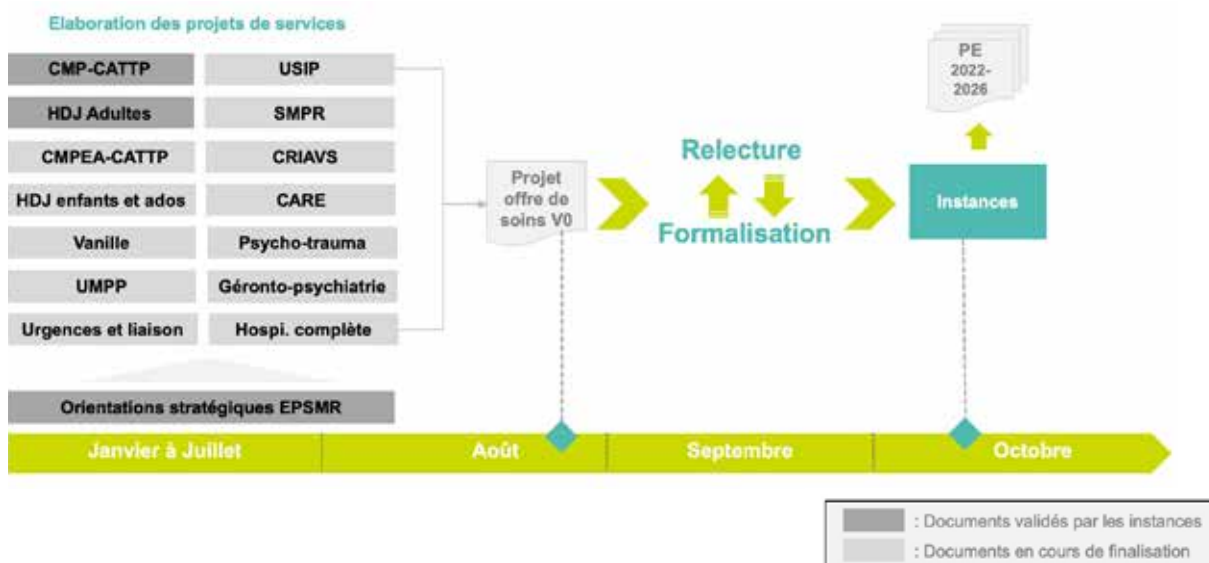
Elaboration des projets de services

CMP-CATTP
USIP
HDJ Adultes
SMPR
CMPEA-CATTP
CRIAVS
HDJ enfants et ados
CARE
Vanille
Psycho-trauma
UMPP
Géronto-psychiatrie
Urgences et liaison
Hospi. complète

Orientations stratégiques EPSMR

Projet offre de soins V0

Relecture

Formalisation

Instances

PE 2022-2026

Janvier à Juillet
Août
Septembre
Octobre

: Documents validés par les instances
: Documents en cours de finalisation